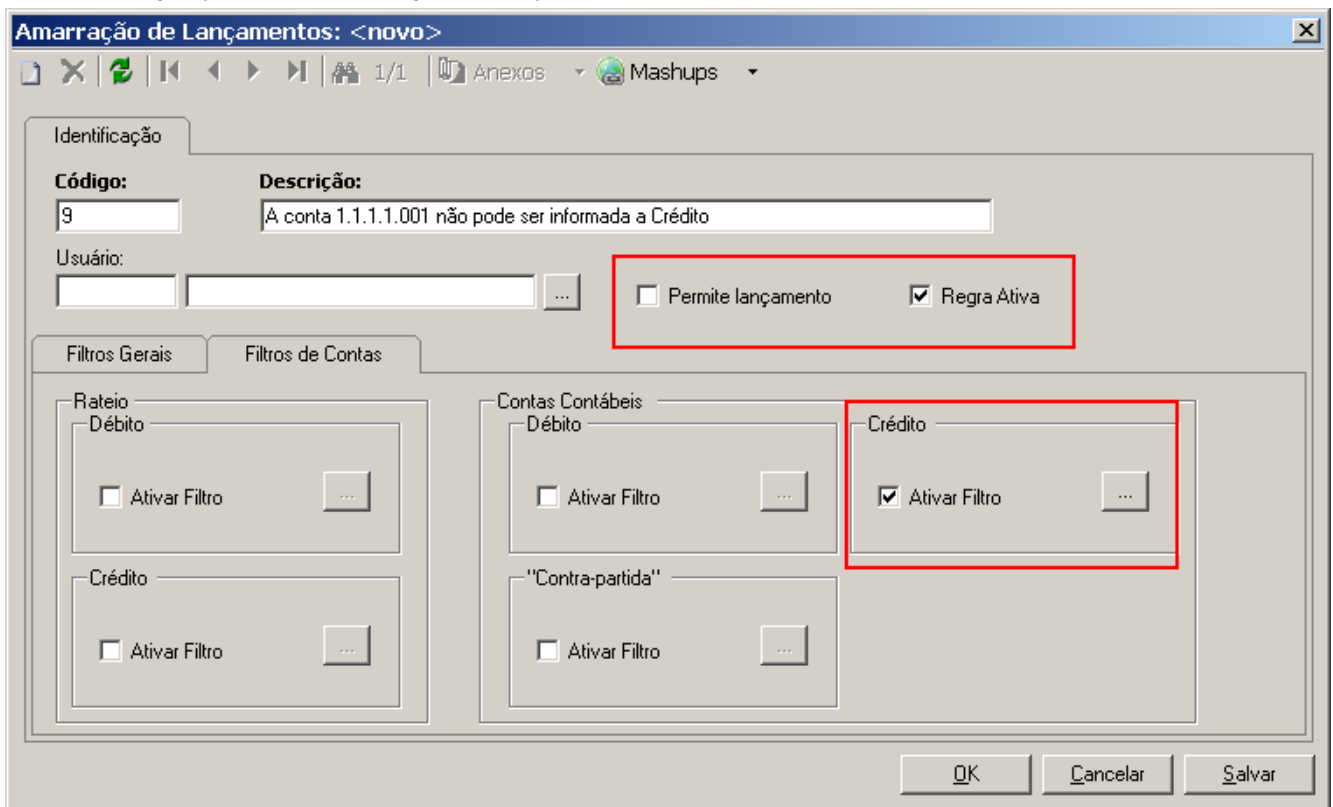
Amarração de Lançamentos: <novo>

1/1 Anexos Mashups

Identificação

Código:
9

Descrição:
A conta 1.1.1.1.001 não pode ser informada a Crédito

Usuário:
...

Permite lançamento
Regra Ativa

Filtros Gerais
Filtros de Contas

Rateio
Débito
Ativar Filtro
...

Crédito
Ativar Filtro
...

Contas Contábeis
Débito
Ativar Filtro
...

Crédito
Ativar Filtro
...

"Contra-partida"
Ativar Filtro
...

OK
Cancelar
Salvar